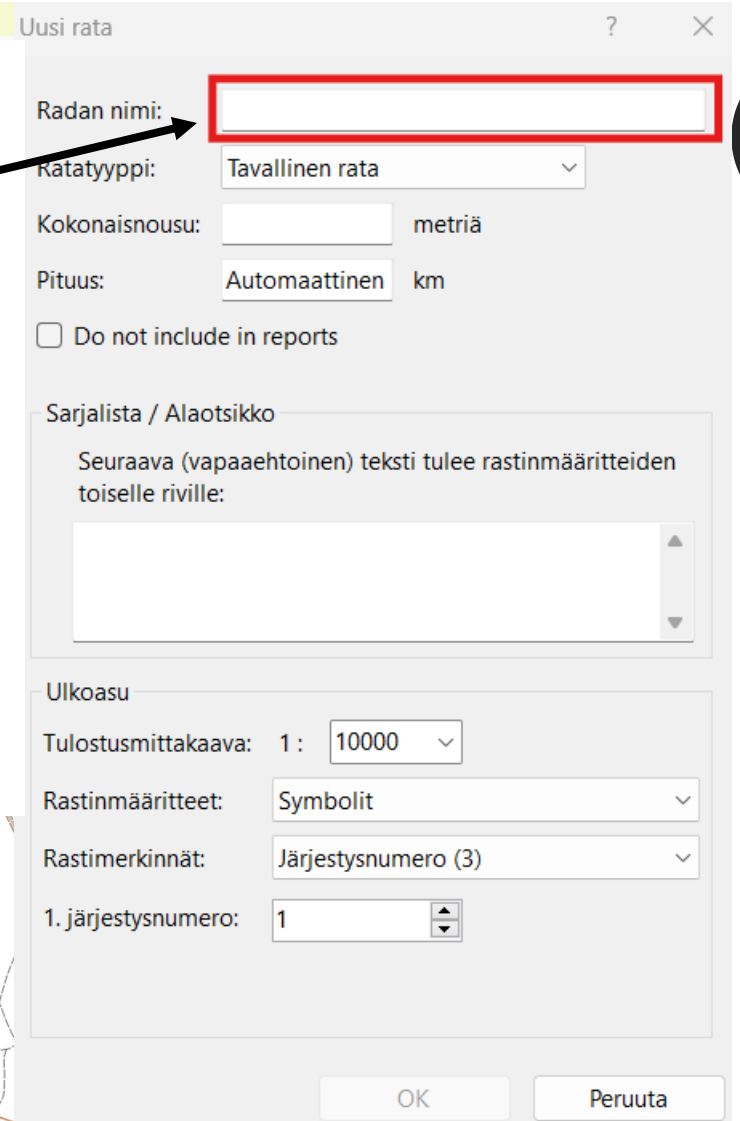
Uusi rata

?

Radan nimi:

Ratatyyppi: Tavallinen rata

Kokonaisnousu: metriä

Pituus: Automaattinen km

Do not include in reports

Sarjalista / Alaotsikko

Seuraava (vapaaehtoinen) teksti tulee rastinmääritteiden toiselle riville:

Ulkoasu

Tulostusmittakaava: 1 : 10000

Rastinmääritteet: Symbolit

Rastimerkinnät: Järjestysnumero (3)

1. järjestysnumero: 1

OK

Peruuta